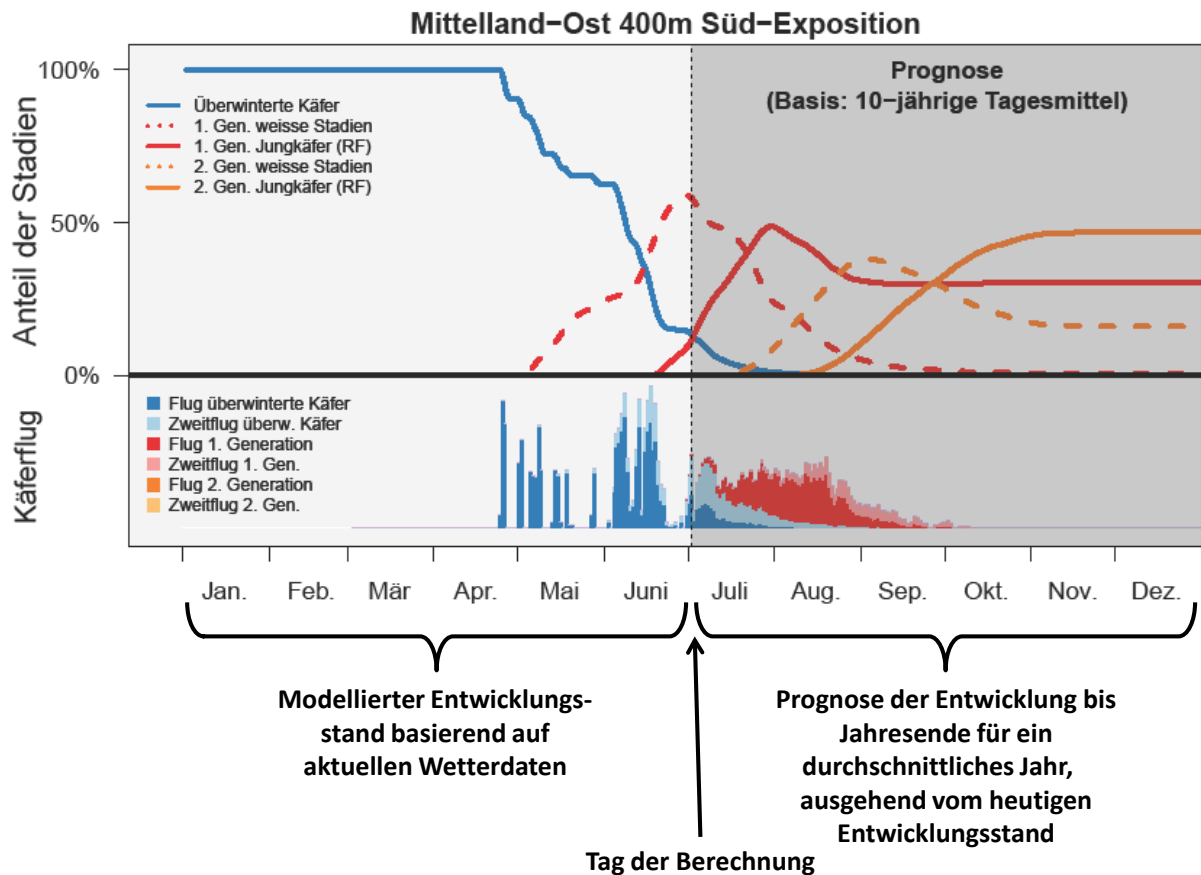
Mittelland−Ost 400m Süd−Exposition

Prognose
(Basis: 10−jährige Tagesmittel)

100%
50%
0%

Anteil der Stadien

Überwinterte Käfer
1. Gen. weisse Stadien
1. Gen. Jungkäfer (RF)
2. Gen. weisse Stadien
2. Gen. Jungkäfer (RF)

Käferflug

Flug überwinterte Käfer
Zweitflug überw. Käfer
Flug 1. Generation
Zweitflug 1. Gen.
Flug 2. Generation
Zweitflug 2. Gen.

Jan. Feb. Mär Apr. Mai Juni Juli Aug. Sep. Okt. Nov. Dez.

Modellierter Entwicklungsstand basierend auf aktuellen Wetterdaten

Prognose der Entwicklung bis Jahresende für ein durchschnittliches Jahr, ausgehend vom heutigen Entwicklungsstand

Tag der Berechnung